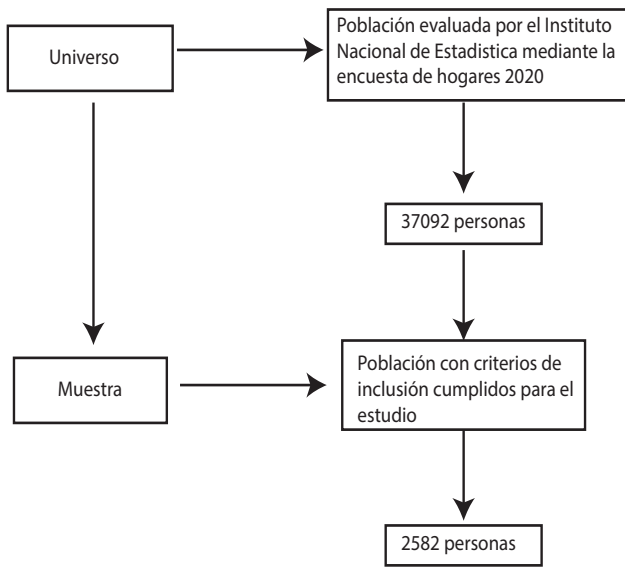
Universo

Población evaluada por el Instituto Nacional de Estadistica mediante la encuesta de hogares 2020

37092 personas

Muestra

Población con criterios de inclusión cumplidos para el estudio

2582 personas